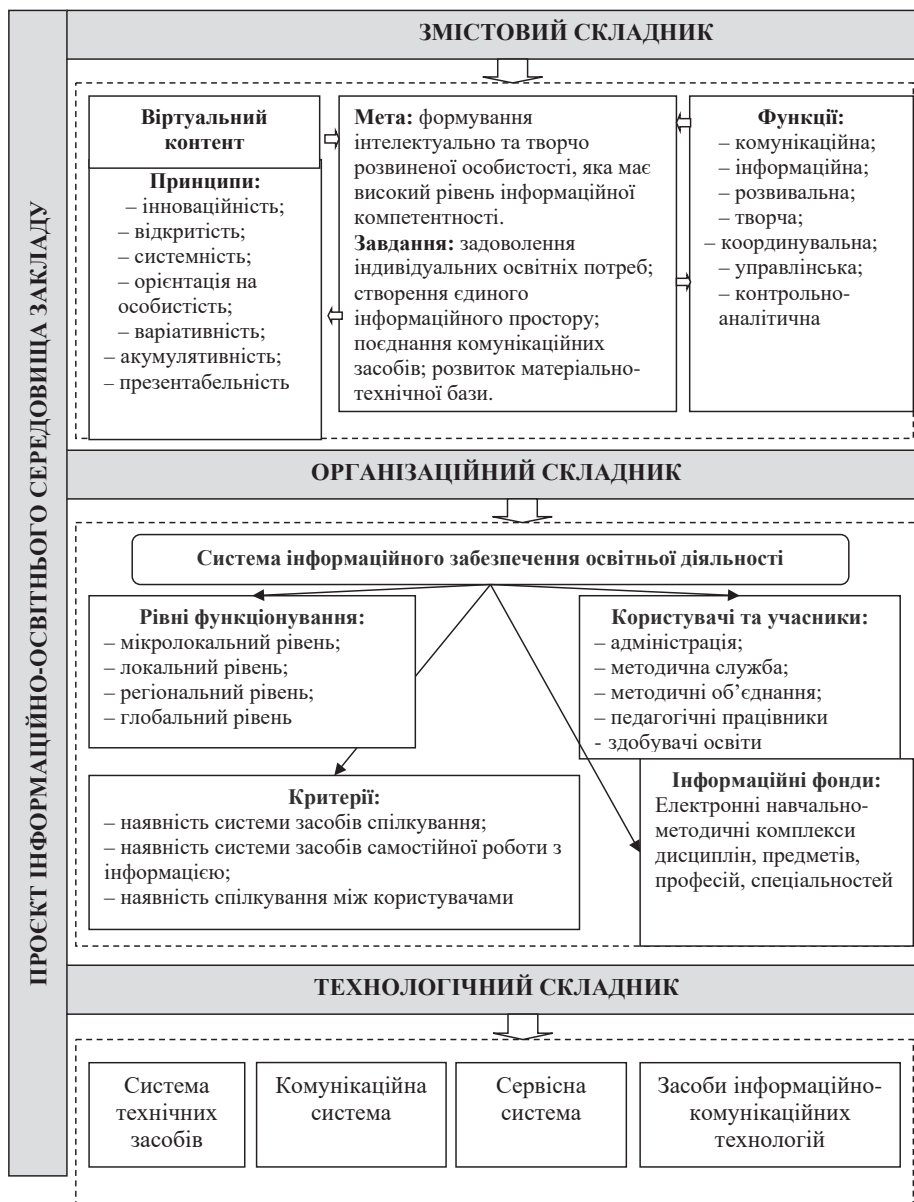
ПРОЄКТ ІНФОРМАЦІЙНО-ОСВІТНЬОГО СЕРЕДОВИЩА ЗАКЛАДУ

ЗМІСТОВИЙ СКЛАДНИК

Віртуальний контент

Принципи:
– інноваційність;
– відкритість;
– системність;
– орієнтація на особистість;
– варіативність;
– акумулятивність;
– презентабельність

Мета: формування інтелектуально та творчо розвиненої особистості, яка має високий рівень інформаційної компетентності.
Завдання: задоволення індивідуальних освітніх потреб; створення єдиного інформаційного простору; поєднання комунікаційних засобів; розвиток матеріально-технічної бази.

Функції:
– комунікаційна;
– інформаційна;
– розвивальна;
– творча;
– координувальна;
– управлінська;
– контрольно-аналітична

ОРГАНІЗАЦІЙНИЙ СКЛАДНИК

Система інформаційного забезпечення освітньої діяльності

Рівні функціонування:
– мікролокальний рівень;
– локальний рівень;
– регіональний рівень;
– глобальний рівень

Користувачі та учасники:
– адміністрація;
– методична служба;
– методичні об’єднання;
– педагогічні працівники
- здобувачі освіти

Критерії:
– наявність системи засобів спілкування;
– наявність системи засобів самостійної роботи з інформацією;
– наявність спілкування між користувачами

Інформаційні фонди:
Електронні навчально-методичні комплекси дисциплін, предметів, професій, спеціальностей

ТЕХНОЛОГІЧНИЙ СКЛАДНИК

Система технічних засобів

Комунікаційна система

Сервісна система

Засоби інформаційно-комунікаційних технологій